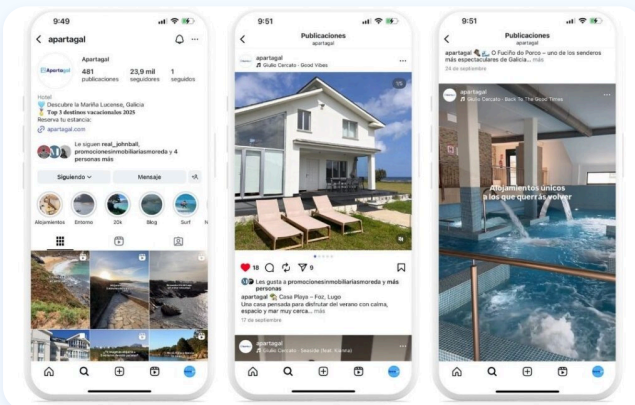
9:49

apartagal

Apartagal

481 publicaciones | 23,9 mil seguidores | 1 seguidos

Hotel
Descubre la Mariña Lucense, Galicia
Top 3 destinos vacacionales 2025
Reserva tu estancia:
apartagal.com

Le siguen real_johnball, promocionesinmobiliariasmoreda y 4 personas más

Siguiendo | Mensaje

Alojamientos | Entorno | 22k | Blog | Surf

9:51

Publicaciones
apartagal

apartagal
Giulio Cercato · Good Vibes

1/5

18 | 9

Les gusta a promocionesinmobiliariasmoreda y más personas
apartagal Casa Playa – Foz, Lugo
Una casa pensada para disfrutar del verano con calma, espacio y mar muy cerca... más
17 de septiembre

apartagal
Giulio Cercato · Seaside (feat. Kianna)

9:51

Publicaciones
apartagal

apartagal O Fuciño do Porco – uno de los senderos más espectaculares de Galicia... más
24 de septiembre

apartagal
Giulio Cercato · Back To The Good Times

Alojamientos únicos a los que querrás volver